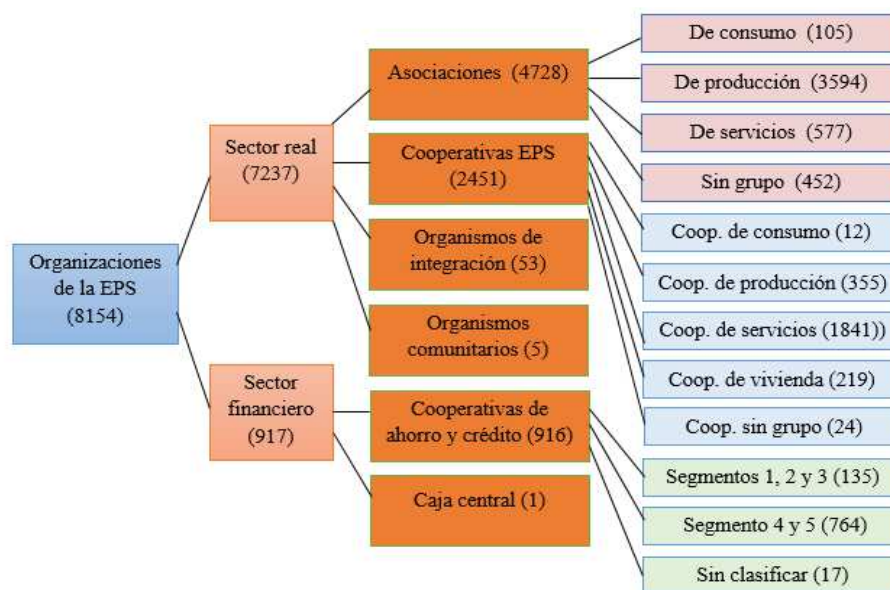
Organizaciones de la EPS (8154)

Sector real (7237)

Sector financiero (917)

Asociaciones (4728)

Cooperativas EPS (2451)

Organismos de integración (53)

Organismos comunitarios (5)

Cooperativas de ahorro y crédito (916)

Caja central (1)

De consumo (105)

De producción (3594)

De servicios (577)

Sin grupo (452)

Coop. de consumo (12)

Coop. de producción (355)

Coop. de servicios (1841))

Coop. de vivienda (219)

Coop. sin grupo (24)

Segmentos 1, 2 y 3 (135)

Segmento 4 y 5 (764)

Sin clasificar (17)